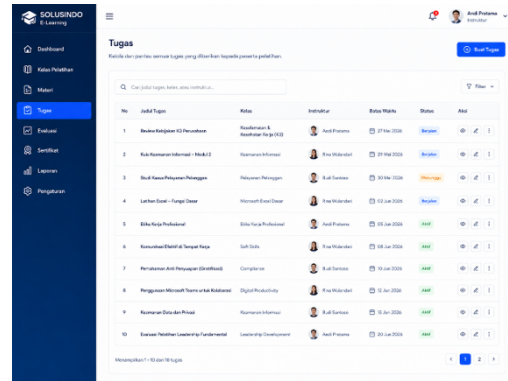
SOLUSINDO
E-Learning

Dashboard
Kelas Pelatihan
Materi
Tugas
Evaluasi
Sertifikat
Laporan
Pengaturan

Andi Pratama
Instruktur

Tugas
Kelola dan pantau semua tugas yang diberikan kepada peserta pelatihan.

+ Buat Tugas

Cari judul tugas, kelas, atau instruktur...

Filter

| No | Judul Tugas | Kelas | Instruktur | Batas Waktu | Status | Aksi |
|---|---|---|---|---|---|---|
| 1 | Review Kebijakan K3 Perusahaan | Keselamatan & Kesehatan Kerja (K3) | Andi Pratama | 27 Mei 2026 | Berjalan | |
| 2 | Kuis Keamanan Informasi – Modul 2 | Keamanan Informasi | Rina Wulandari | 29 Mei 2026 | Berjalan | |
| 3 | Studi Kasus Pelayanan Pelanggan | Pelayanan Pelanggan | Budi Santoso | 30 Mei 2026 | Menunggu | |
| 4 | Latihan Excel – Fungsi Dasar | Microsoft Excel Dasar | Rina Wulandari | 02 Jun 2026 | Berjalan | |
| 5 | Etika Kerja Profesional | Etika Kerja Profesional | Andi Pratama | 05 Jun 2026 | Aktif | |
| 6 | Komunikasi Efektif di Tempat Kerja | Soft Skills | Rina Wulandari | 08 Jun 2026 | Aktif | |
| 7 | Pemahaman Anti Penyuapan (Gratifikasi) | Compliance | Budi Santoso | 10 Jun 2026 | Aktif | |
| 8 | Penggunaan Microsoft Teams untuk Kolaborasi | Digital Productivity | Rina Wulandari | 12 Jun 2026 | Aktif | |
| 9 | Keamanan Data dan Privasi | Keamanan Informasi | Budi Santoso | 15 Jun 2026 | Aktif | |
| 10 | Evaluasi Pelatihan Leadership Fundamental | Leadership Development | Andi Pratama | 20 Jun 2026 | Aktif | |

Menampilkan 1 - 10 dari 18 tugas

1 2